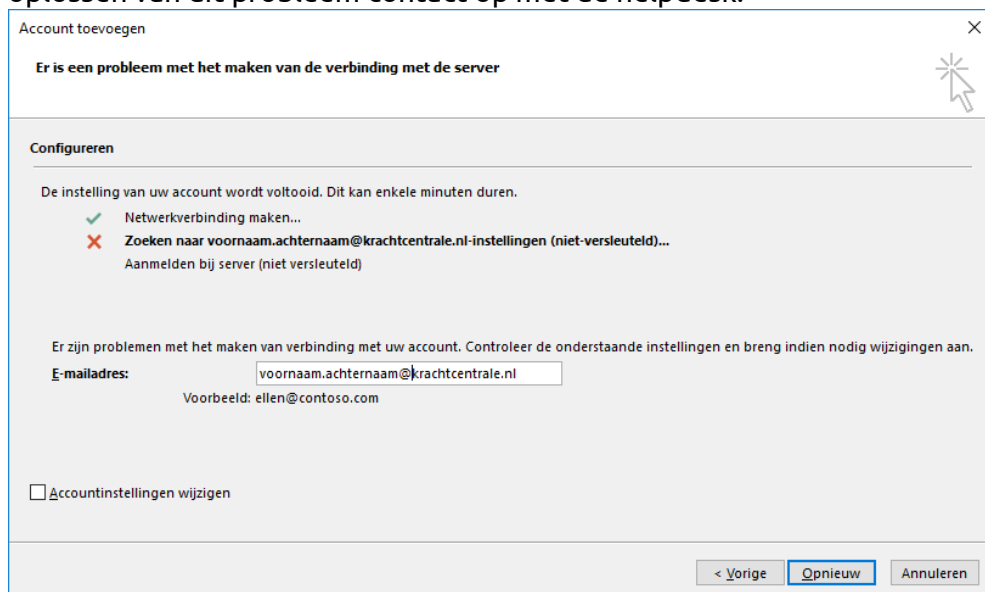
Account toevoegen

Er is een probleem met het maken van de verbinding met de server

Configureren

De instelling van uw account wordt voltooid. Dit kan enkele minuten duren.

Netwerkverbinding maken...

Zoeken naar voornaam.achternaam@krachtcentrale.nl-instellingen (niet-versleuteld)...

Aanmelden bij server (niet versleuteld)

Er zijn problemen met het maken van verbinding met uw account. Controleer de onderstaande instellingen en breng indien nodig wijzigingen aan.

E-mailadres: voornaam.achternaam@krachtcentrale.nl

Voorbeeld: ellen@contoso.com

Accountinstellingen wijzigen

< Vorige

Opnieuw

Annuleren